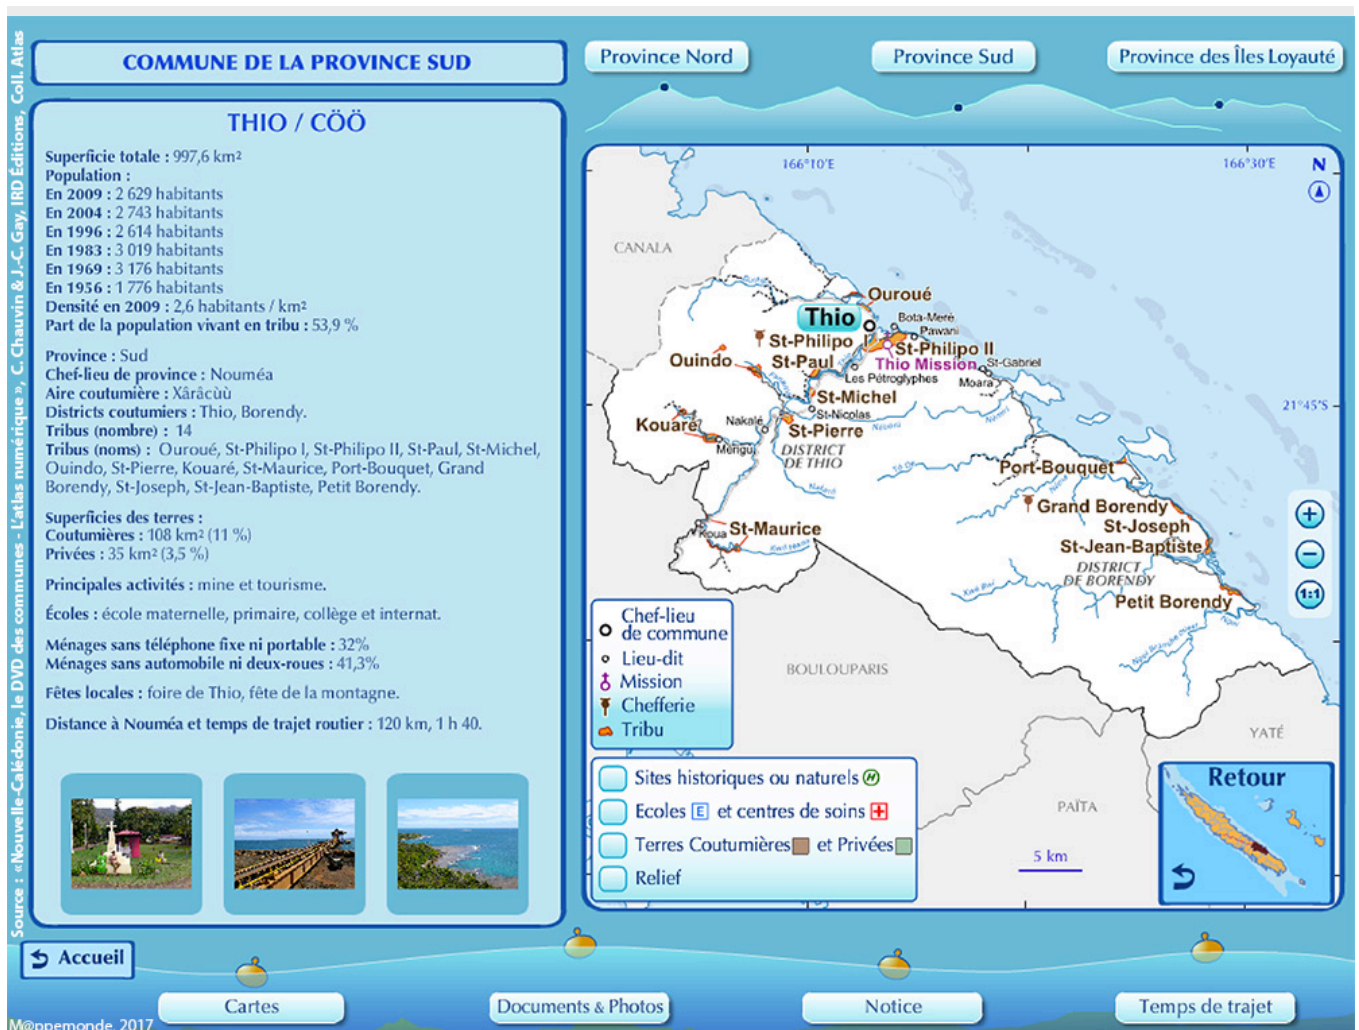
Source : «Nouvelle-Calédonie, le DVD des communes - L'atlas numérique », C. Chauvin & J.-C. Gay, IRD Éditions, Coll. Atlas

COMMUNE DE LA PROVINCE SUD

Province Nord

Province Sud

Province des Îles Loyauté

THIO / CÖÖ

Superficie totale : 997,6 km²
Population :
En 2009 : 2 629 habitants
En 2004 : 2 743 habitants
En 1996 : 2 614 habitants
En 1983 : 3 019 habitants
En 1969 : 3 176 habitants
En 1956 : 1 776 habitants
Densité en 2009 : 2,6 habitants / km²
Part de la population vivant en tribu : 53,9 %

Province : Sud
Chef-lieu de province : Nouméa
Aire coutumière : Xârâcùù
Districts coutumiers : Thio, Borendy.
Tribus (nombre) : 14
Tribus (noms) : Ouroué, St-Philipo I, St-Philipo II, St-Paul, St-Michel, Ouindo, St-Pierre, Kouaré, St-Maurice, Port-Bouquet, Grand Borendy, St-Joseph, St-Jean-Baptiste, Petit Borendy.

Superficies des terres :
Coutumières : 108 km² (11 %)
Privées : 35 km² (3,5 %)

Principales activités : mine et tourisme.

Écoles : école maternelle, primaire, collège et internat.

Ménages sans téléphone fixe ni portable : 32%
Ménages sans automobile ni deux-roues : 41,3%

Fêtes locales : foire de Thio, fête de la montagne.

Distance à Nouméa et temps de trajet routier : 120 km, 1 h 40.

166°10'E
166°30'E
N
21°45'S
CANALA
Thio
Ouroué
Bota-Meré
Pawani
St-Philipo
St-Philipo II
St-Paul
Thio Mission
St-Gabriel
Ouindo
Les Pétroglyphes
Moara
St-Michel
St-Nicolas
Kouaré
Nakalé
St-Pierre
Mengu
DISTRICT DE THIO
Port-Bouquet
Grand Borendy
St-Joseph
St-Jean-Baptiste
St-Maurice
Koua
DISTRICT DE BORENDY
Petit Borendy
BOULOUPARIS
YATÉ
PAÏTA
5 km

Chef-lieu de commune
Lieu-dit
Mission
Chefferie
Tribu

Sites historiques ou naturels
Ecoles E et centres de soins
Terres Coutumières et Privées
Relief

Retour

Accueil

Cartes
Documents & Photos
Notice
Temps de trajet

M@ppemonde 2017